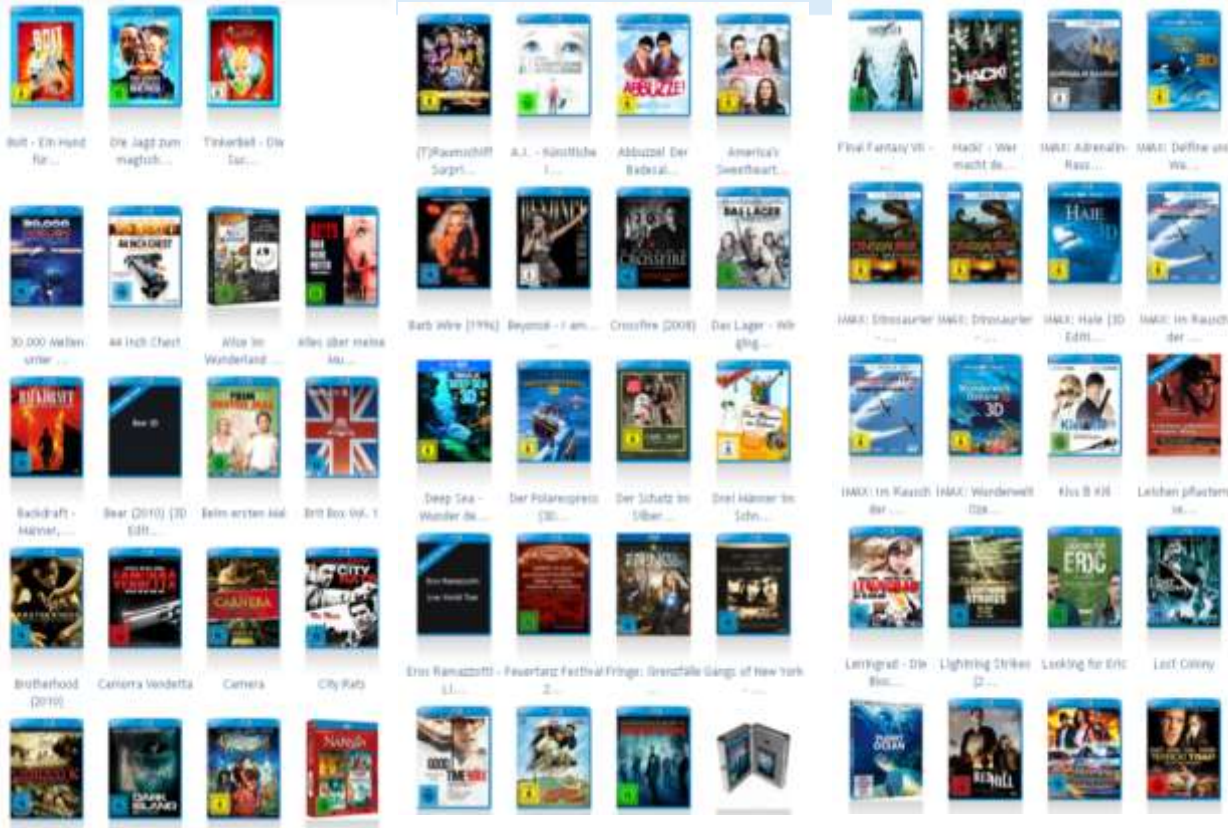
Bolt - Ein Hund für ...

Die Jagd zum magisch...

Tinkerbell - Die Suc...

30.000 Meilen unter ...

44 Inch Chest

Alice im Wunderland ...

Alles über meine Mu...

Backdraft - Männer, ...

Bear (2010) (3D Edit...

Beim ersten Mal

Brit Box Vol. 1

Brotherhood (2010)

Camorra Vendetta

Camera

City Rats

(T)Raumschiff Surpri...

A.I. - Künstliche I...

Abbuzze! Der Badesal...

America's Sweetheart...

Barb Wire (1996)

Beyoncé - I am...

Crossfire (2008)

Das Lager - Wir ging...

Deep Sea - Wunder de...

Der Polarexpress (3D...

Der Schatz im Silber...

Drei Männer im Schn...

Eros Ramazzotti - Li...

Feuertanz Festival 2...

Fringe: Grenzfälle ...

Gangs of New York

Final Fantasy VII - ...

Hack! - Wer macht de...

IMAX: Adrenalin-Rass...

IMAX: Delfine und Wa...

IMAX: Dinosaurier ...

IMAX: Dinosaurier ...

IMAX: Haie (3D Editi...

IMAX: Im Rausch der ...

IMAX: Im Rausch der ...

IMAX: Wunderwelt Oze...

Kiss & Kill

Leichen pflastern se...

Leningrad - Die Bloc...

Lightning Strikes (3...

Looking for Eric

Lost Colony